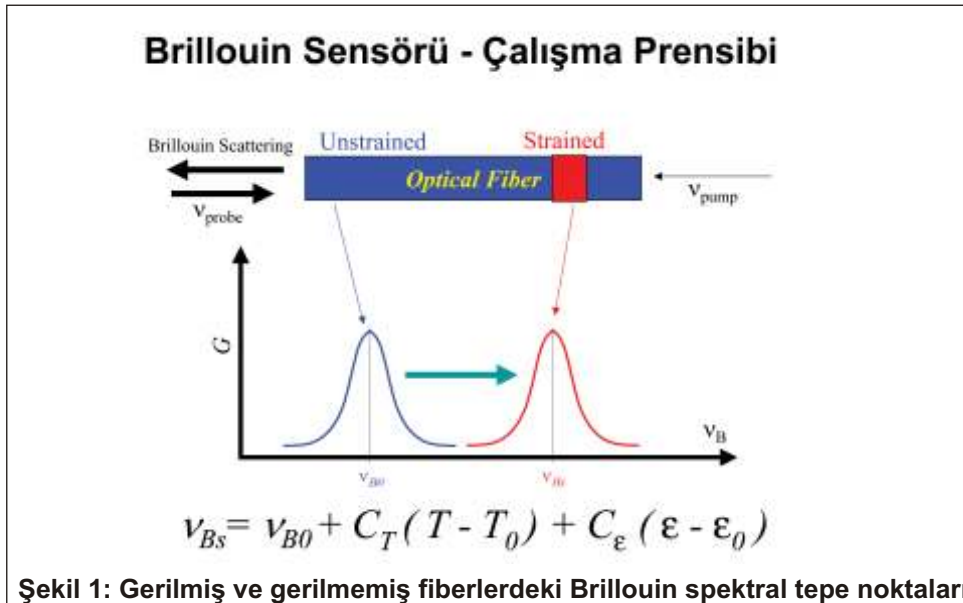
Brillouin Sensörü - Çalışma Prensibi

Brillouin Scattering

Unstrained

Strained

Optical Fiber

$\nu_{probe}$

$\nu_{pump}$

$G$

$\nu_B$

$\nu_{B0}$

$\nu_{Bs}$

$\nu_{Bs} = \nu_{B0} + C_T(T - T_0) + C_\varepsilon(\varepsilon - \varepsilon_0)$

Şekil 1: Gerilmiş ve gerilmemiş fiberlerdeki Brillouin spektral tepe noktaları